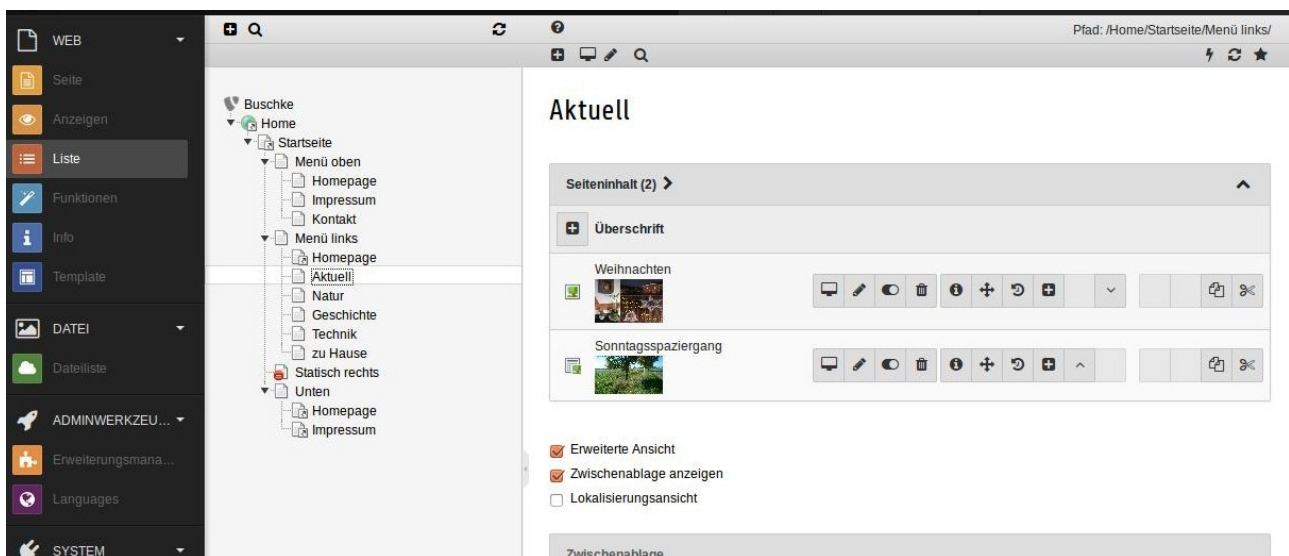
WEB
Seite
Anzeigen
Liste
Funktionen
Info
Template
DATEI
Dateiliste
ADMINWERKZEU...
Erweiterungsmana...
Languages
SYSTEM

Buschke
Home
Startseite
Menü oben
Homepage
Impressum
Kontakt
Menü links
Homepage
Aktuell
Natur
Geschichte
Technik
zu Hause
Statisch rechts
Unten
Homepage
Impressum

Pfad: /Home/Startseite/Menü links/

Aktuell

Seiteninhalt (2)

Überschrift

Weihnachten

Sonntagsspaziergang

Erweiterte Ansicht
Zwischenablage anzeigen
Lokalisierungsansicht

Zwischenablage